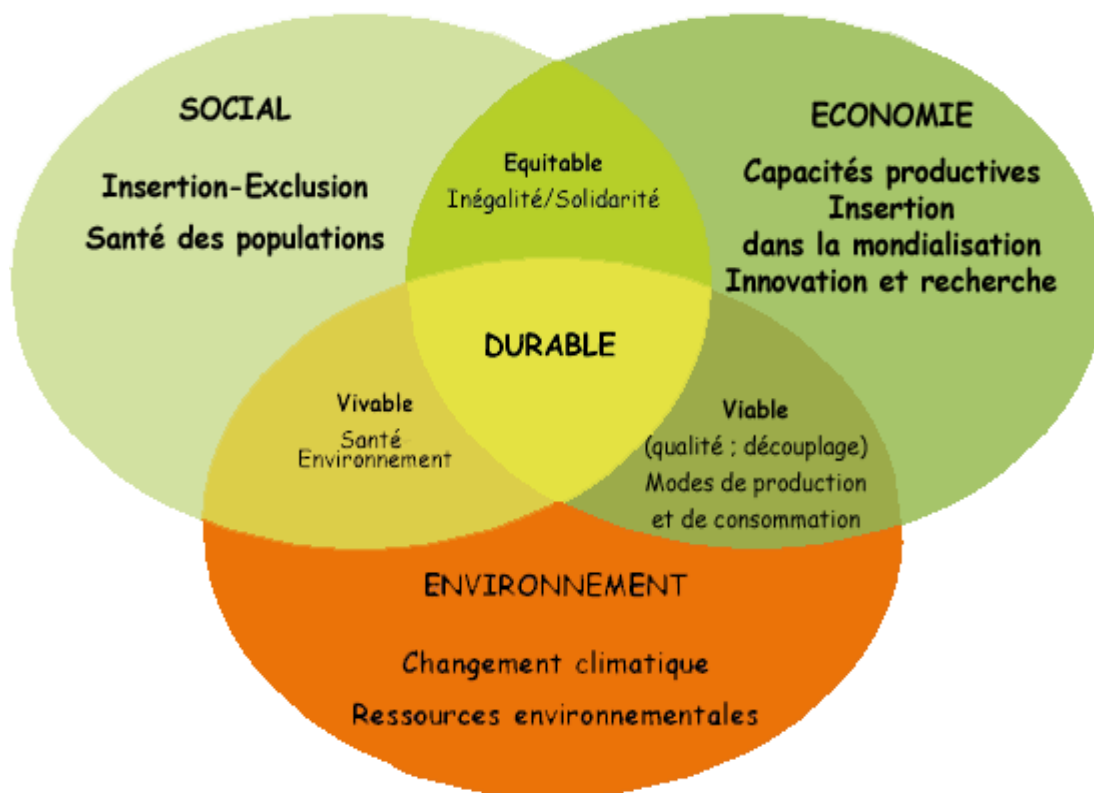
SOCIAL

Insertion-Exclusion
Santé des populations

Equitable
Inégalité/Solidarité

ECONOMIE

Capacités productives
Insertion
dans la mondialisation
Innovation et recherche

DURABLE

Vivable
Santé
Environnement

Viable
(qualité ; découplage)
Modes de production
et de consommation

ENVIRONNEMENT

Changement climatique
Ressources environnementales